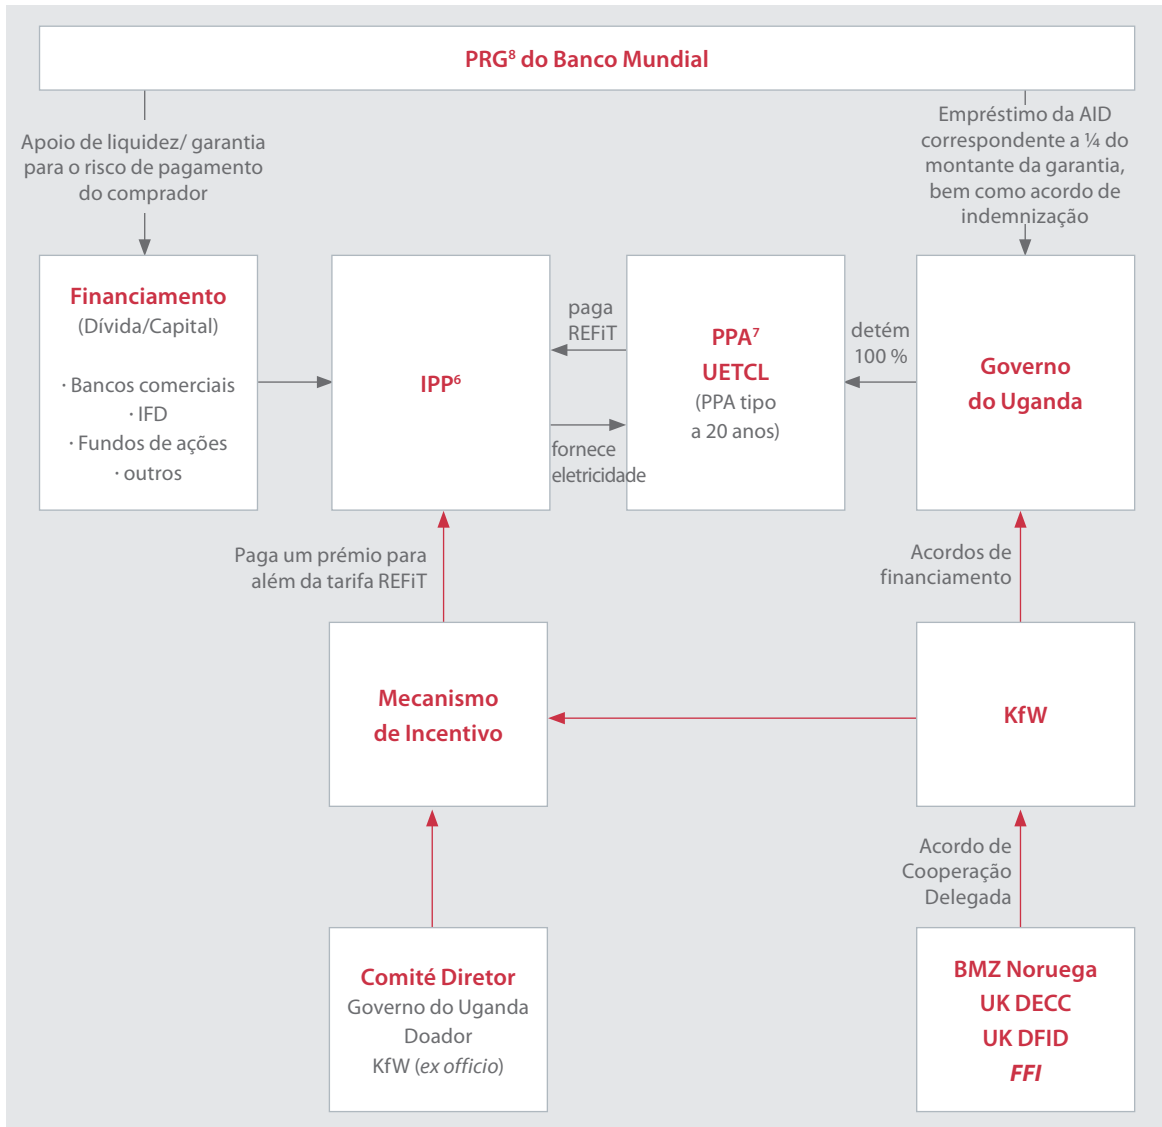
PRG$^8$ do Banco Mundial

Apoio de liquidez/ garantia para o risco de pagamento do comprador

Empréstimo da AID correspondente a ¼ do montante da garantia, bem como acordo de indemnização

Financiamento
(Dívida/Capital)

· Bancos comerciais
· IFD
· Fundos de ações
· outros

IPP$^6$

paga REFiT

fornece eletricidade

PPA$^7$
UETCL
(PPA tipo a 20 anos)

detém 100 %

Governo do Uganda

Paga um prémio para além da tarifa REFiT

Acordos de financiamento

Mecanismo de Incentivo

KfW

Acordo de Cooperação Delegada

Comité Diretor
Governo do Uganda
Doador
KfW (ex officio)

BMZ Noruega
UK DECC
UK DFID
FFI